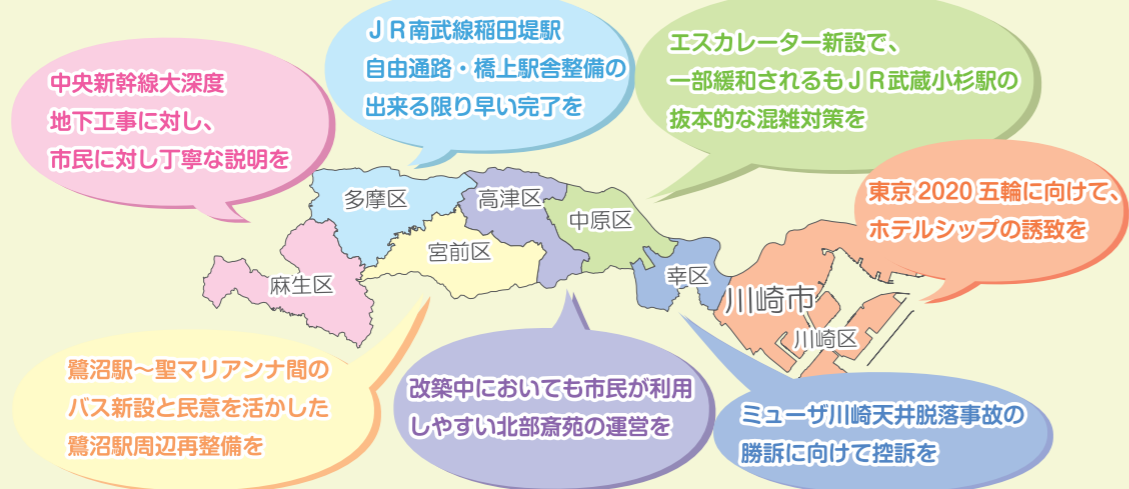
中央新幹線大深度
地下工事に対し、
市民に対し丁寧な説明を

ＪＲ南武線稲田堤駅
自由通路・橋上駅舎整備の
出来る限り早い完了を

エスカレーター新設で、
一部緩和されるもＪＲ武蔵小杉駅の
抜本的な混雑対策を

東京 2020 五輪に向けて、
ホテルシップの誘致を

多摩区

高津区

中原区

宮前区

麻生区

幸区

川崎市

川崎区

鷺沼駅～聖マリアンナ間の
バス新設と民意を活かした
鷺沼駅周辺再整備を

改築中においても市民が利用
しやすい北部斎苑の運営を

ミューザ川崎天井脱落事故の
勝訴に向けて控訴を